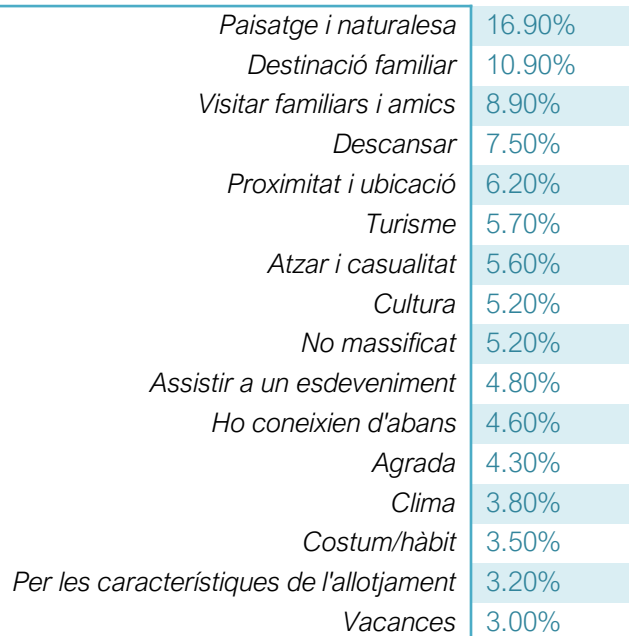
| | |
|---|---|
| Paisatge i naturalesa | 16.90% |
| Destinació familiar | 10.90% |
| Visitar familiars i amics | 8.90% |
| Descansar | 7.50% |
| Proximitat i ubicació | 6.20% |
| Turisme | 5.70% |
| Atzar i casualitat | 5.60% |
| Cultura | 5.20% |
| No massificat | 5.20% |
| Assistir a un esdeveniment | 4.80% |
| Ho coneixien d'abans | 4.60% |
| Agrada | 4.30% |
| Clima | 3.80% |
| Costum/hàbit | 3.50% |
| Per les característiques de l'allotjament | 3.20% |
| Vacances | 3.00% |